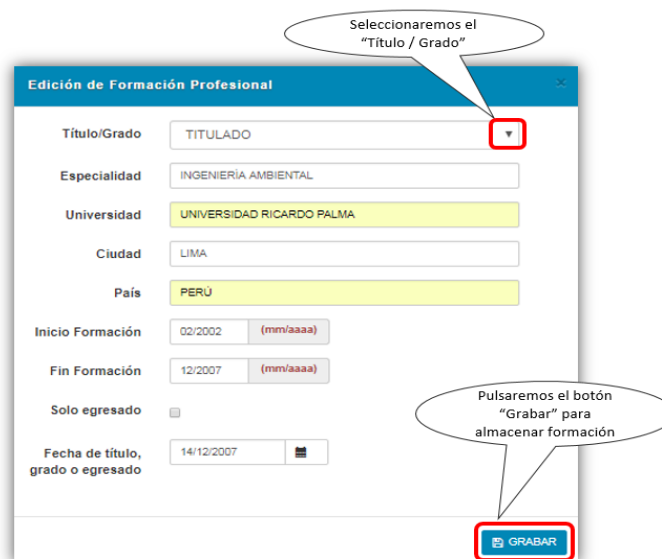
Seleccionaremos el "Título / Grado"

Edición de Formación Profesional

×

Título/Grado
TITULADO

Especialidad
INGENIERÍA AMBIENTAL

Universidad
UNIVERSIDAD RICARDO PALMA

Ciudad
LIMA

País
PERÚ

Inicio Formación
02/2002
(mm/aaaa)

Fin Formación
12/2007
(mm/aaaa)

Solo egresado

Fecha de título, grado o egresado
14/12/2007

Pulsaremos el botón "Grabar" para almacenar formación

GRABAR